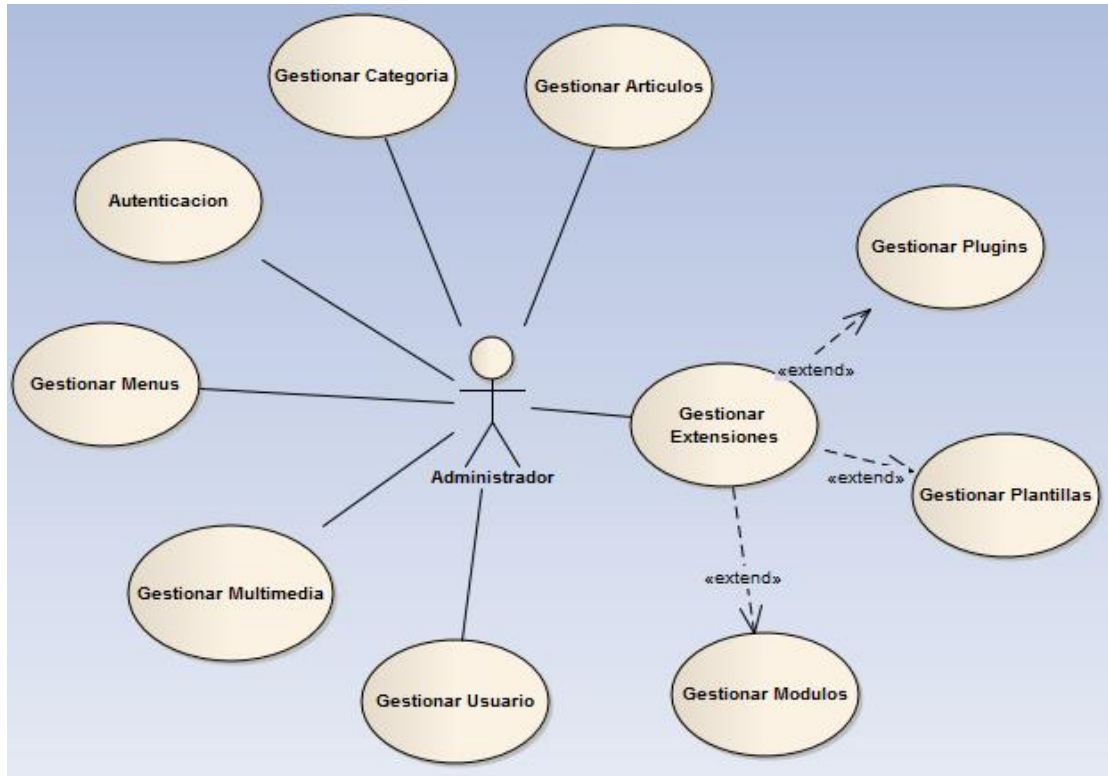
Gestionar Categoria

Gestionar Articulos

Autenticacion

Gestionar Plugins

«extend»

Gestionar Menus

Gestionar Extensiones

«extend»

Gestionar Plantillas

Administrador

«extend»

Gestionar Multimedia

Gestionar Usuario

Gestionar Modulos